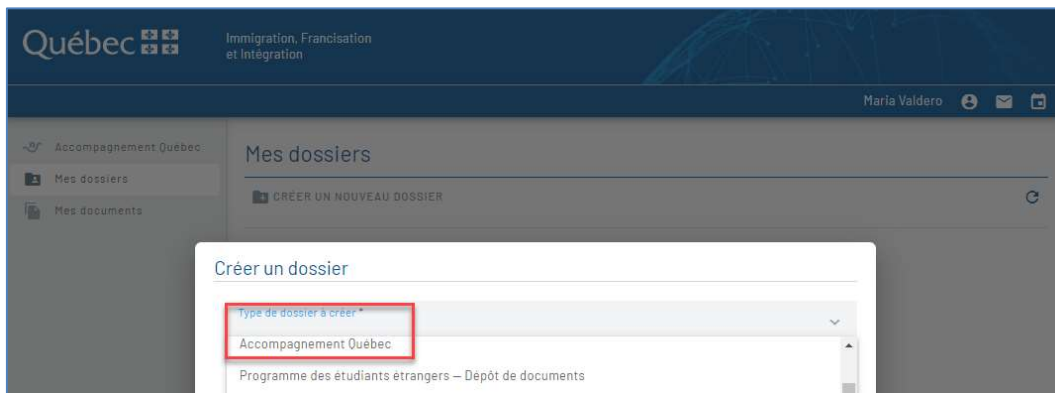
Québec

Immigration, Francisation et Intégration

Maria Valdero

Accompagnement Québec

Mes dossiers

Mes documents

Mes dossiers

CRÉER UN NOUVEAU DOSSIER

Créer un dossier

Type de dossier à créer *

Accompagnement Québec

Programme des étudiants étrangers — Dépôt de documents